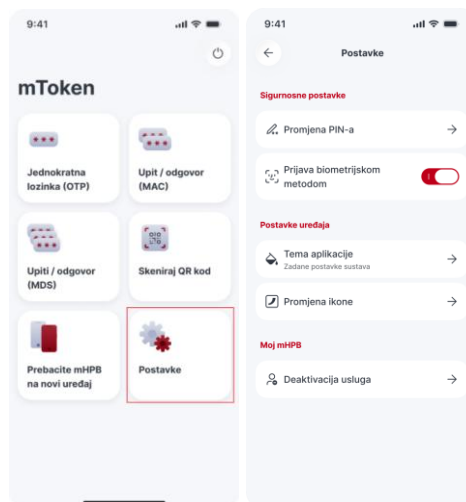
9:41

mToken

Jednokratna lozinka (OTP)

Upit / odgovor (MAC)

Upiti / odgovor (MDS)

Skeniraj QR kod

Prebacite mHPB na novi uređaj

Postavke

9:41

Postavke

Sigurnosne postavke

Promjena PIN-a

Prijava biometrijskom metodom

Postavke uređaja

Tema aplikacije
Zadane postavke sustava

Promjena ikone

Moj mHPB

Deaktivacija usluga